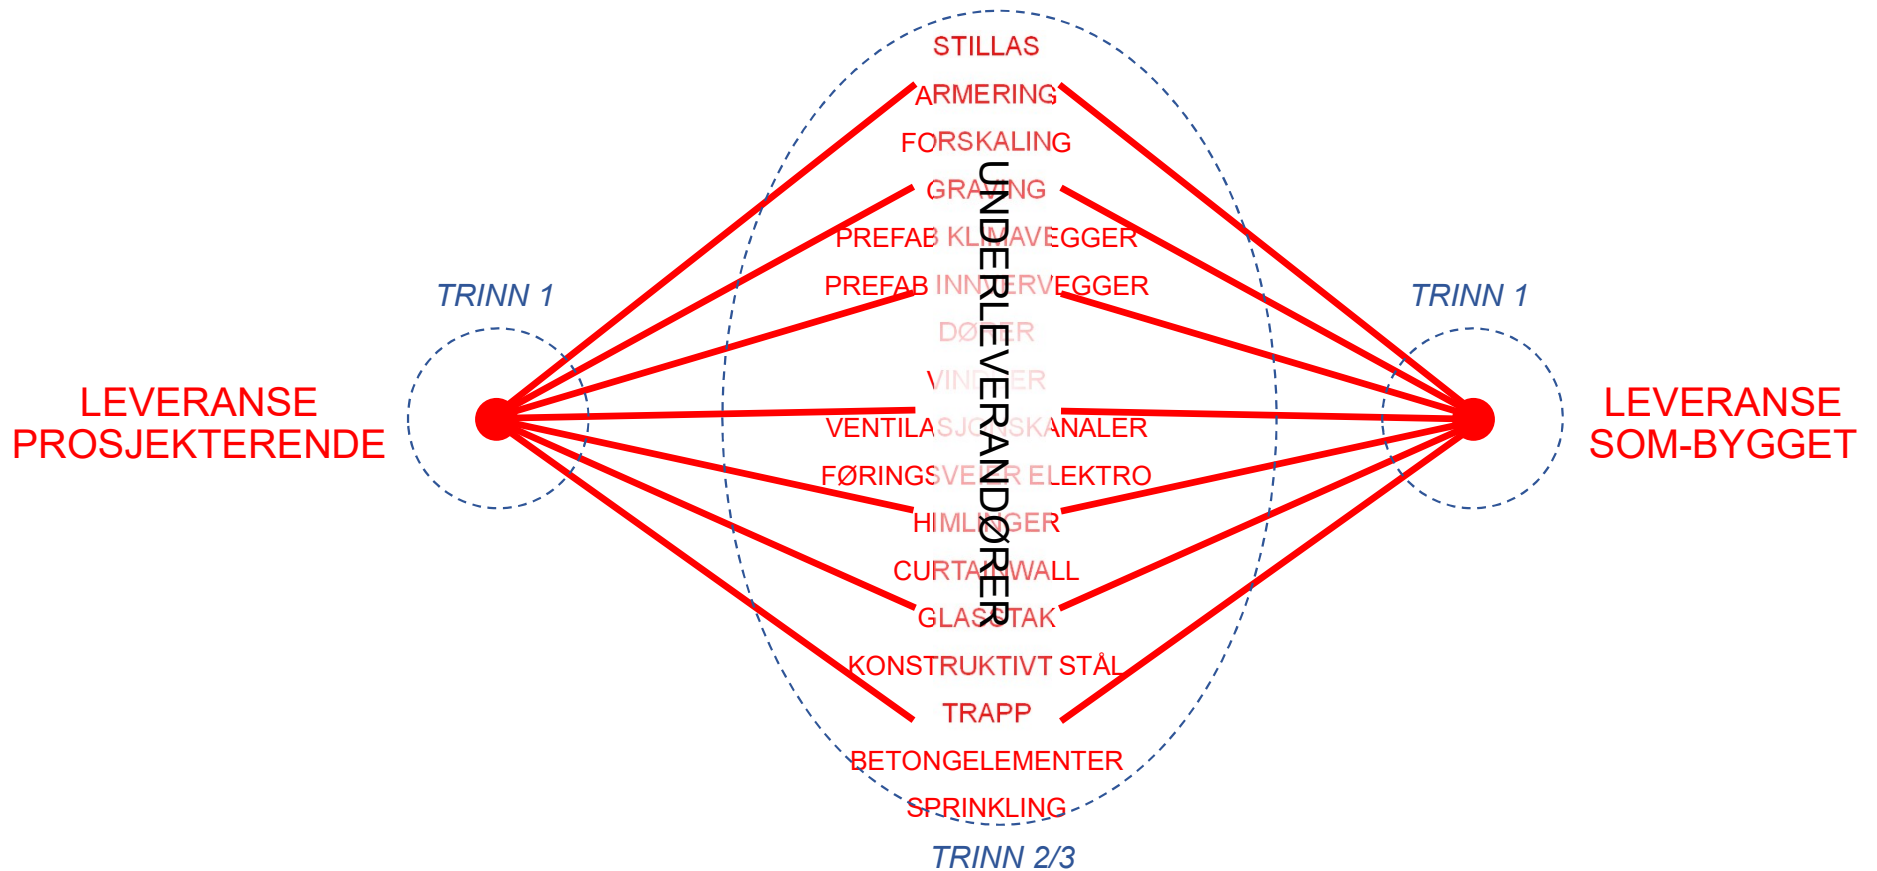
STILLAS
ARMERING
FORSKALING
GRAVING
PREFAB KLIMAVEGGER
PREFAB INNERVEGGER
DØRER
VINDUER
VENTILASJONSKANALER
FØRINGSVEIER ELEKTRO
HIMLINGER
CURTAINWALL
GLASSTAK
KONSTRUKTIVT STÅL
TRAPP
BETONGELEMENTER
SPRINKLING

UNDERLEVERANDØRER

TRINN 1
LEVERANSE PROSJEKTERENDE

TRINN 1
LEVERANSE SOM-BYGGET

TRINN 2/3